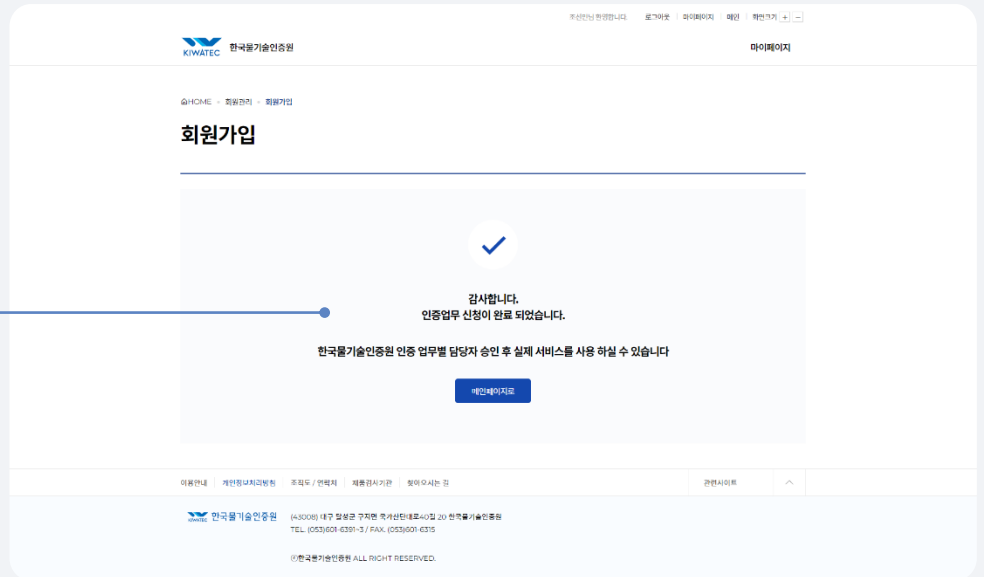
우선만님 환영합니다. 로그아웃 마이페이지 메인 화면크기 + –

KIWATEC 한국물기술인증원

마이페이지

HOME > 회원관리 > 회원가입

회원가입

감사합니다.
인증업무 신청이 완료 되었습니다.

한국물기술인증원 인증 업무별 담당자 승인 후 실제 서비스를 사용 하실 수 있습니다

메인페이지로

이용안내 개인정보처리방침 조직도 / 연락처 제품검사기관 찾아오시는 길

관련사이트

KIWATEC 한국물기술인증원

(43008) 대구 달성군 구지면 국가산단대로40길 20 한국물기술인증원
TEL. (053)601-6391~3 / FAX. (053)601-6315

ⓒ한국물기술인증원 ALL RIGHT RESERVED.